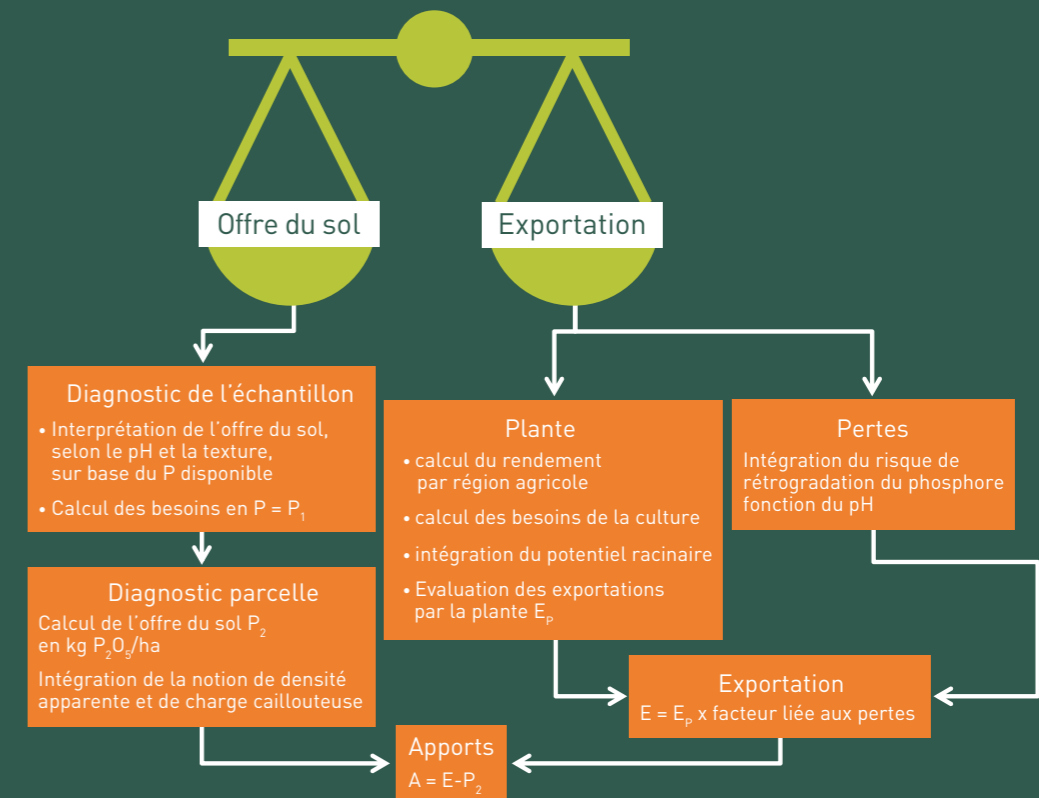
Offre du sol

Exportation

Diagnostic de l'échantillon

• Interprétation de l'offre du sol, selon le pH et la texture, sur base du P disponible

• Calcul des besoins en P = $P_1$

Diagnostic parcelle

Calcul de l'offre du sol $P_2$ en kg $P_2O_5$/ha

Intégration de la notion de densité apparente et de charge caillouteuse

Plante

• calcul du rendement par région agricole

• calcul des besoins de la culture

• intégration du potentiel racinaire

• Evaluation des exportations par la plante $E_P$

Pertes

Intégration du risque de rétrogradation du phosphore fonction du pH

Exportation

E = $E_P$ x facteur liée aux pertes

Apports

A = E-$P_2$